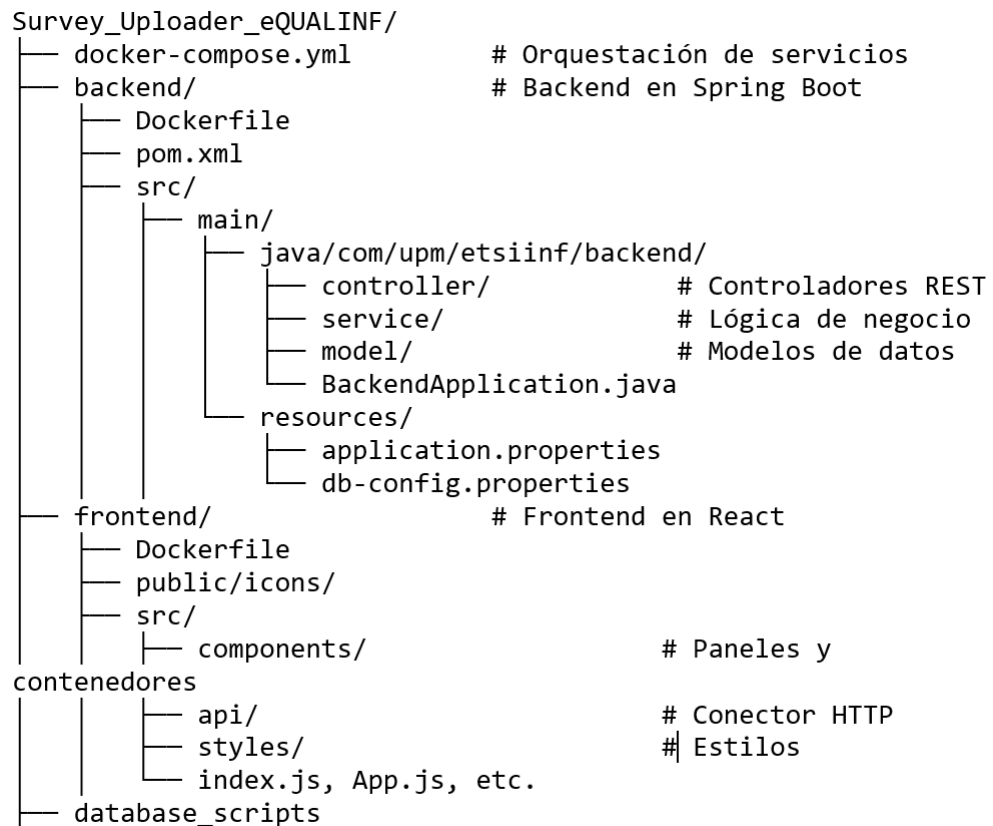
Survey_Uploader_eQUALINF/
├── docker-compose.yml # Orquestación de servicios
├── backend/ # Backend en Spring Boot
│ ├── Dockerfile
│ ├── pom.xml
│ ├── src/
│ │ ├── main/
│ │ │ ├── java/com/upm/etsiinf/backend/
│ │ │ │ ├── controller/ # Controladores REST
│ │ │ │ ├── service/ # Lógica de negocio
│ │ │ │ ├── model/ # Modelos de datos
│ │ │ │ └── BackendApplication.java
│ │ │ └── resources/
│ │ │ ├── application.properties
│ │ │ └── db-config.properties
├── frontend/ # Frontend en React
│ ├── Dockerfile
│ ├── public/icons/
│ ├── src/
│ │ ├── components/ # Paneles y contenedores
│ │ ├── api/ # Conector HTTP
│ │ ├── styles/ # Estilos
│ │ └── index.js, App.js, etc.
├── database_scripts